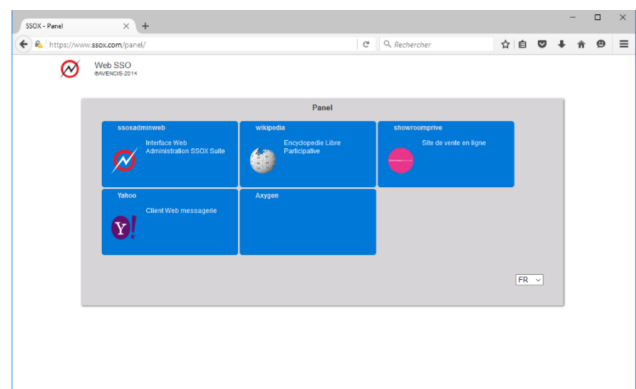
SSOX - Panel
https://www.ssox.com/panel/
Rechercher

Web SSO
©AVENCIS 2014

Panel

ssoxadminweb
Interface Web Administration SSOX Suite

wikipedia
Encyclopedie Libre Participative

showroomprive
Site de vente en ligne

Yahoo
Client Web messagerie

Axygen

FR